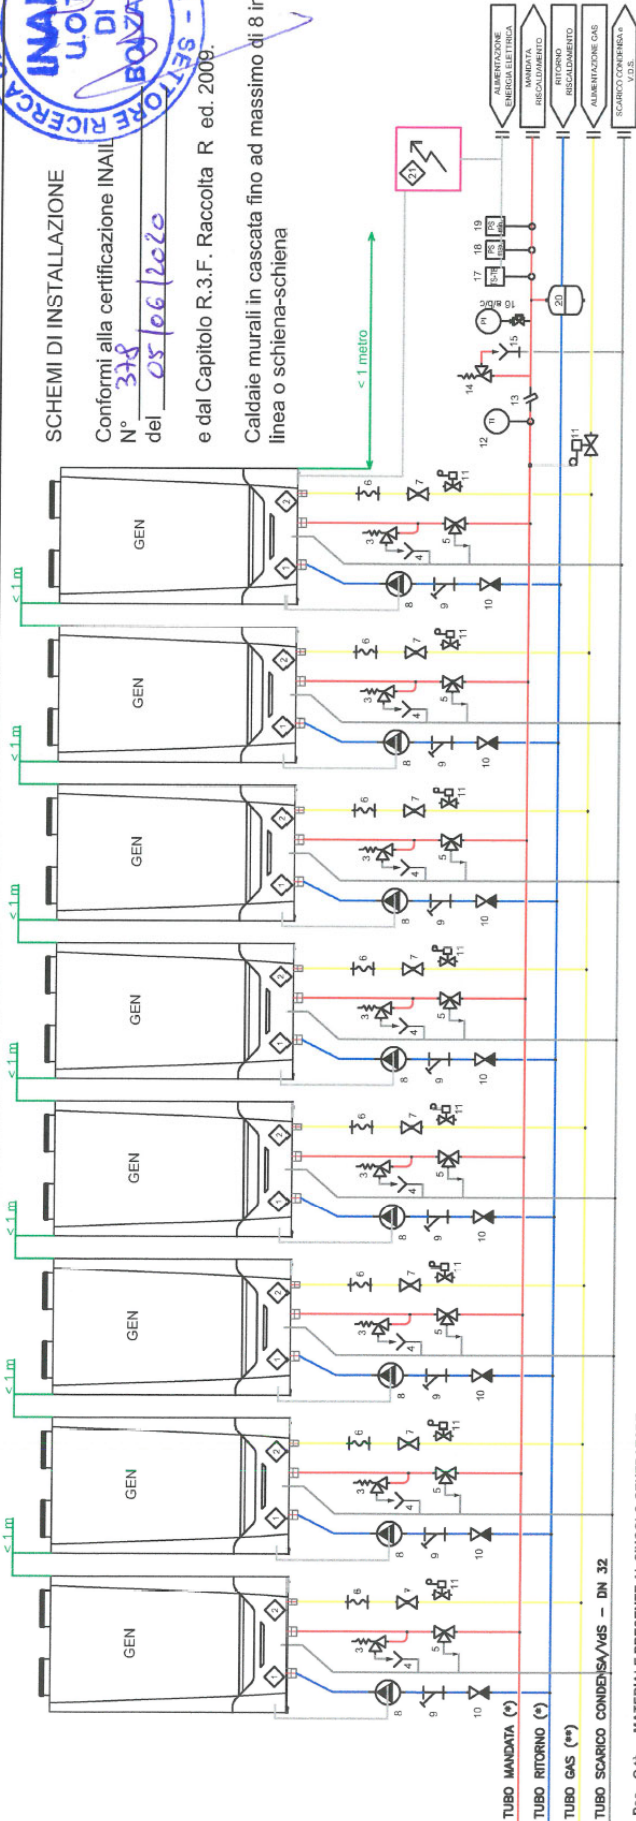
INAIL
U.O.T.
DI
BOLZANO
SETTORE RICERCA

SCHEMI DI INSTALLAZIONE

Conformi alla certificazione INAIL
N° 378
del 05/06/2020

e dal Capitolo R.3.F. Raccolta R ed. 2009.

Caldaie murali in cascata fino ad massimo di 8 in linea o schiena-schiena

< 1 metro

ALIMENTAZIONE ENERGIA ELETTRICA
MANDATA RISCALDAMENTO
RITORNO RISCALDAMENTO
ALIMENTAZIONE GAS
SCARICO CONDENSA e V.D.S.

21

12 13 14 15 16 17 18 19 20

PI
TI
TS-TR
PS min
PS max

< 1 m
< 1 m
< 1 m
< 1 m
< 1 m
< 1 m
< 1 m

GEN
GEN
GEN
GEN
GEN
GEN
GEN
GEN

1 2 3 4 5 6 7 8 9 10 11

TUBO MANDATA (*)
TUBO RITORNO (*)
TUBO GAS (**)
TUBO SCARICO CONDENSA/VdS — DN 32